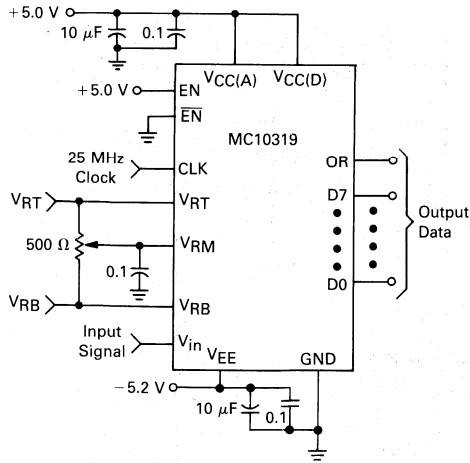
+5.0 V
10 $\mu$F
0.1
$V_{CC(A)}$
$V_{CC(D)}$
+5.0 V
EN
$\overline{EN}$
MC10319
25 MHz Clock
CLK
OR
D7
Output Data
$V_{RT}$
$V_{RT}$
500 $\Omega$
$V_{RM}$
0.1
$V_{RB}$
$V_{RB}$
D0
Input Signal
$V_{in}$
$V_{EE}$
GND
−5.2 V
10 $\mu$F
0.1